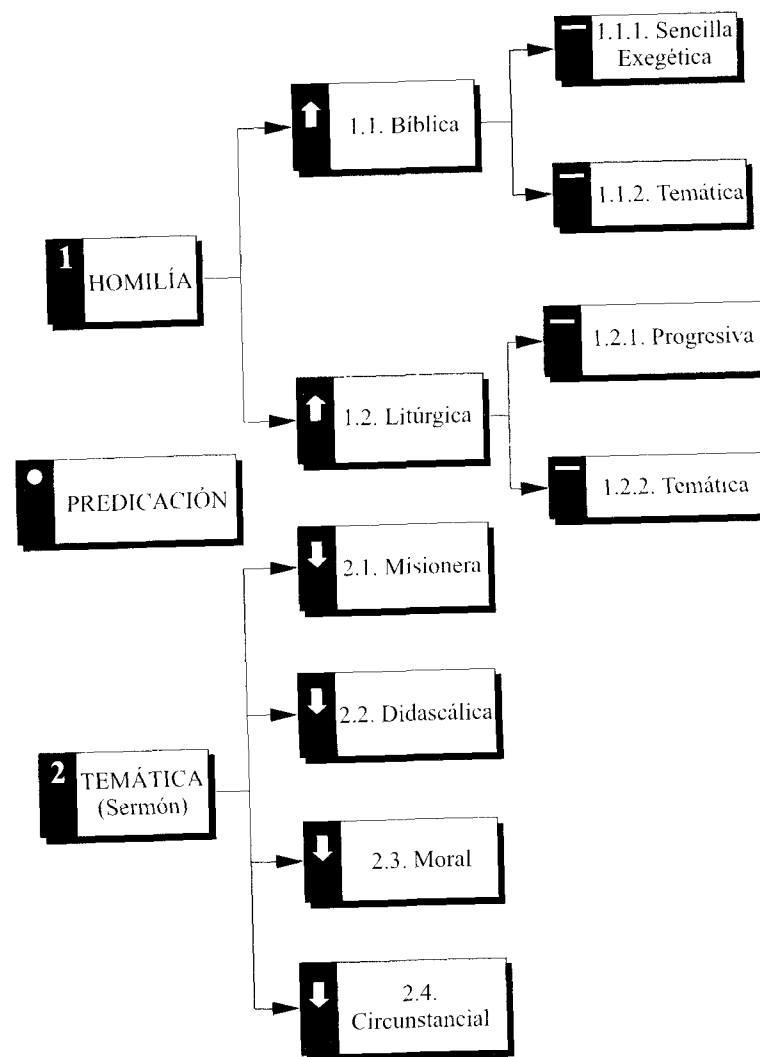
PREDICACIÓN

1 HOMILÍA

1.1. Bíblica

1.1.1. Sencilla Exegética

1.1.2. Temática

1.2. Litúrgica

1.2.1. Progresiva

1.2.2. Temática

2 TEMÁTICA (Sermón)

2.1. Misionera

2.2. Didascálica

2.3. Moral

2.4. Circunstancial